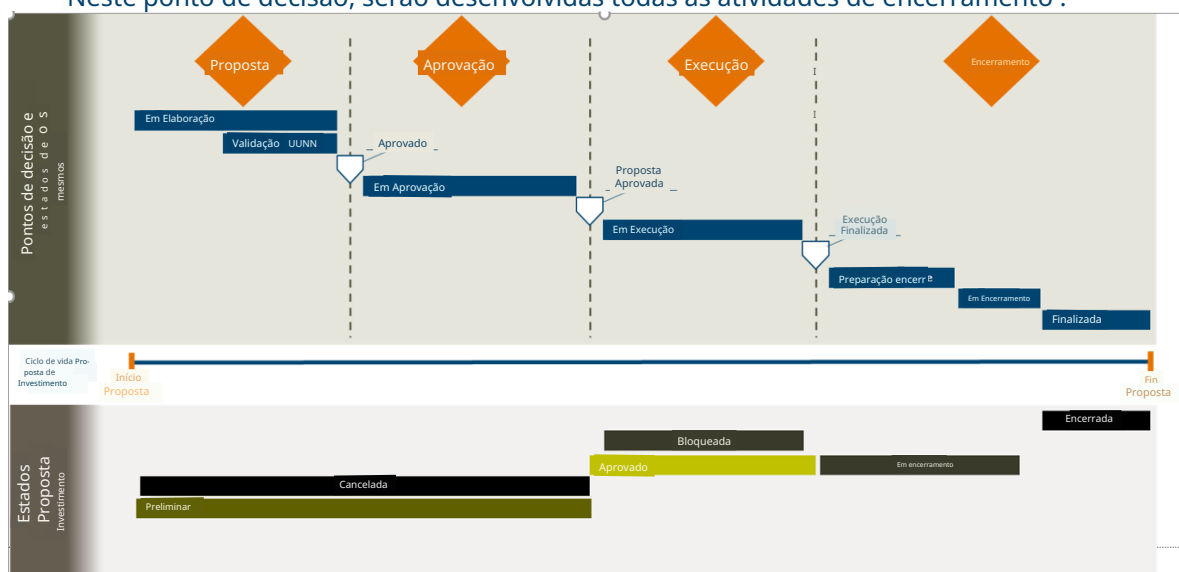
Neste ponto de decisão, serão desenvolvidas todas as atividades de encerramento .

Pontos de decisão e estados de os mesmos

Proposta

Aprovação

Execução

Encerramento

Em Elaboração

Validação UUNN

Aprovado

Em Aprovação

Proposta Aprovada

Em Execução

Execução Finalizada

Preparação encerr

Em Encerramento

Finalizada

Ciclo de vida Proposta de Investimento

Início Proposta

Fin Proposta

Estados Proposta Investimento

Encerrada

Bloqueada

Aprovado

Em encerramento

Cancelada

Preliminar